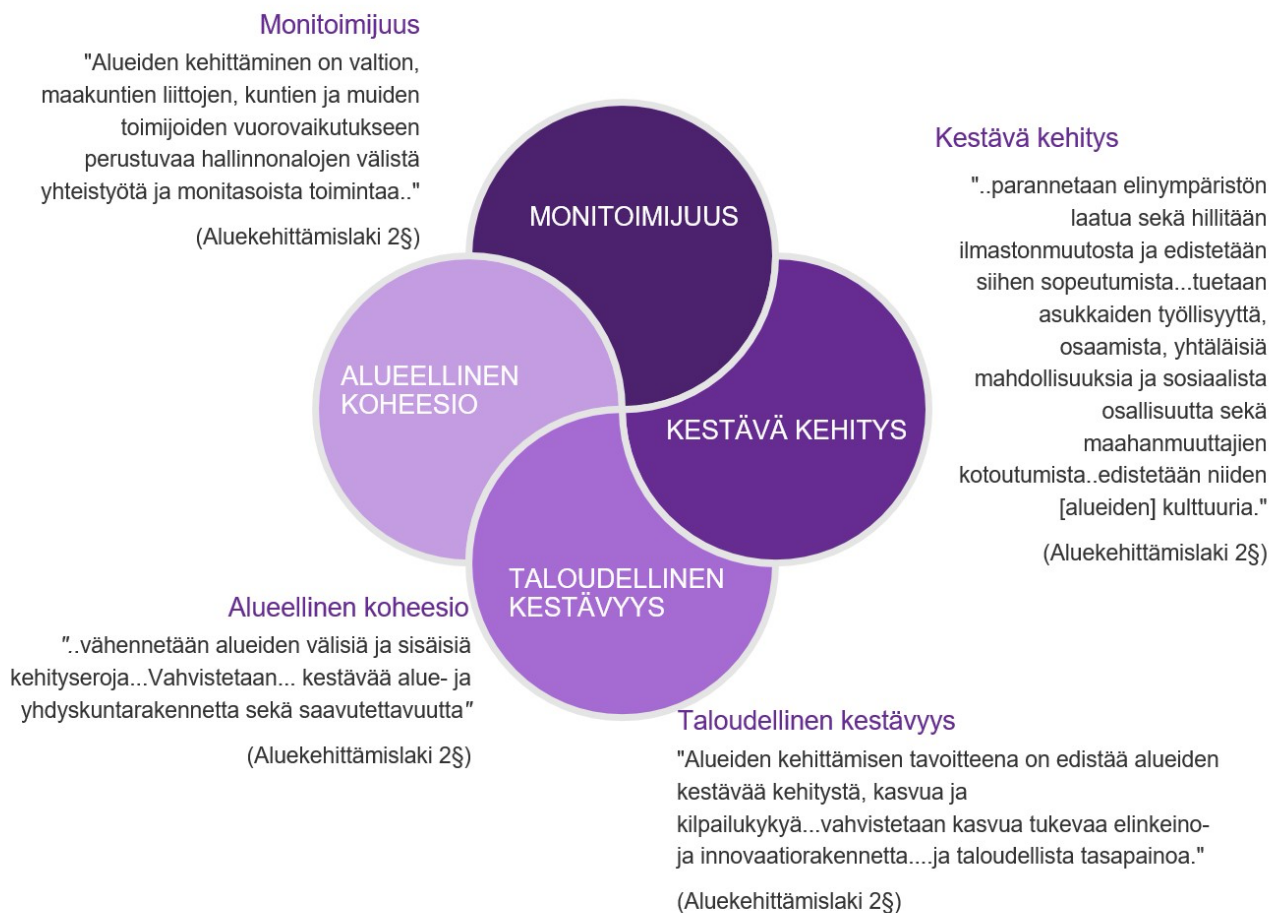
Monitoimijuus

"Alueiden kehittäminen on valtion, maakuntien liittojen, kuntien ja muiden toimijoiden vuorovaikutukseen perustuvaa hallinnonalojen välistä yhteistyötä ja monitasoista toimintaa.."

(Aluekehittämislaki 2§)

MONITOIMIJUUS

ALUEELLINEN KOHEESIO

KESTÄVÄ KEHITYS

TALOUDELLINEN KESTÄVYYS

Kestävä kehitys

"..parannetaan elinympäristön laatua sekä hillitään ilmastonmuutosta ja edistetään siihen sopeutumista...tuetaan asukkaiden työllisyyttä, osaamista, yhtäläisiä mahdollisuuksia ja sosiaalista osallisuutta sekä maahanmuuttajien kotoutumista..edistetään niiden [alueiden] kulttuuria."

(Aluekehittämislaki 2§)

Alueellinen koheesio

"..vähennetään alueiden välisiä ja sisäisiä kehityseroja...Vahvistetaan... kestävää alue- ja yhdyskuntarakennetta sekä saavutettavuutta"

(Aluekehittämislaki 2§)

Taloudellinen kestävyys

"Alueiden kehittämisen tavoitteena on edistää alueiden kestävää kehitystä, kasvua ja kilpailukykyä...vahvistetaan kasvua tukevaa elinkeino- ja innovaatiorakennetta....ja taloudellista tasapainoa."

(Aluekehittämislaki 2§)